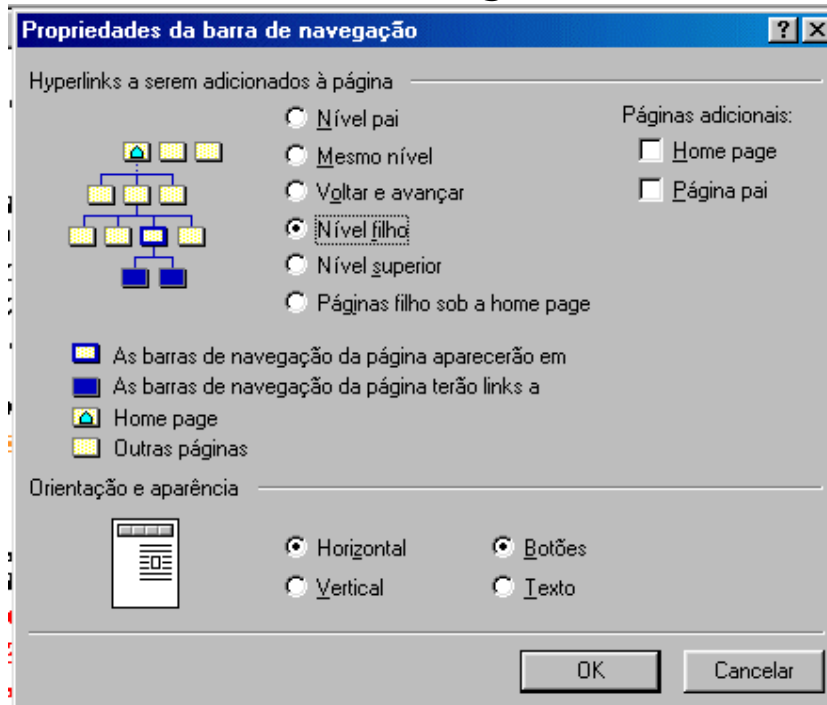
Propriedades da barra de navegação

?
X

Hyperlinks a serem adicionados à página

Nível pai
Mesmo nível
Voltar e avançar
Nível filho
Nível superior
Páginas filho sob a home page

Páginas adicionais:
Home page
Página pai

As barras de navegação da página aparecerão em
As barras de navegação da página terão links a
Home page
Outras páginas

Orientação e aparência

Horizontal
Vertical

Botões
Texto

OK
Cancelar